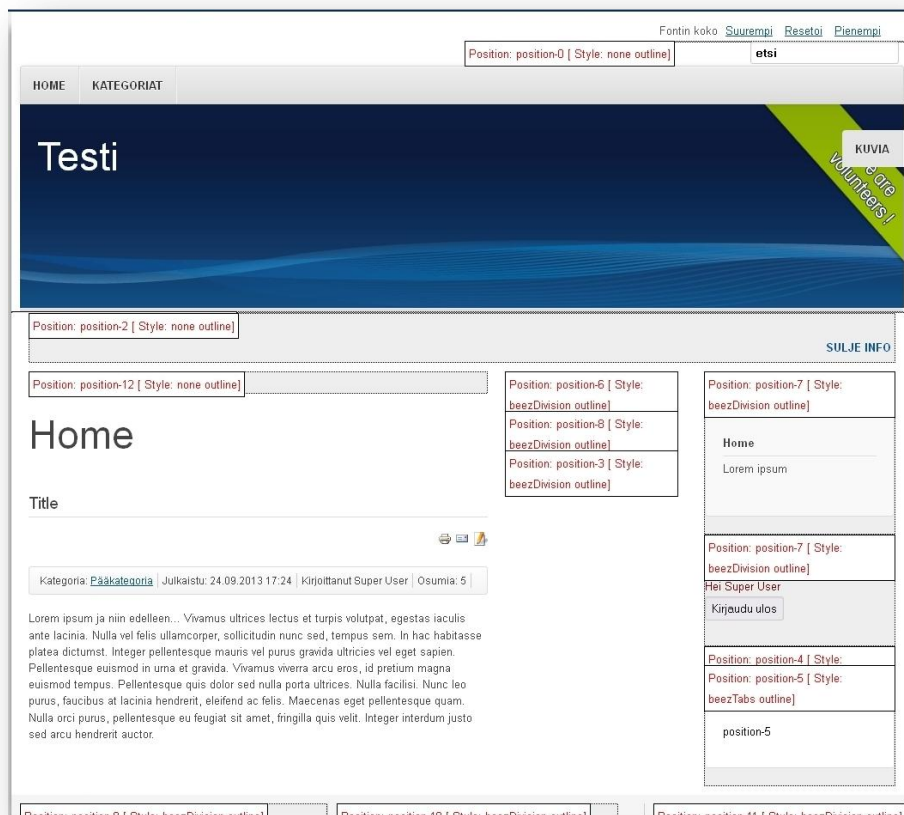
Fontin koko Suurempi Resetoi Pienempi

Position: position-0 [ Style: none outline]

etsi

HOME KATEGORIAT

Testi

KUVIA

We are volunteers !

Position: position-2 [ Style: none outline]

SULJE INFO

Position: position-12 [ Style: none outline]

Home

Title

Kategoria: Pääkategoria | Julkaistu: 24.09.2013 17:24 | Kirjoittanut Super User | Osumia: 5

Lorem ipsum ja niin edelleen... Vivamus ultrices lectus et turpis volutpat, egestas iaculis ante lacinia. Nulla vel felis ullamcorper, sollicitudin nunc sed, tempus sem. In hac habitasse platea dictumst. Integer pellentesque mauris vel purus gravida ultricies vel eget sapien. Pellentesque euismod in urna et gravida. Vivamus viverra arcu eros, id pretium magna euismod tempus. Pellentesque quis dolor sed nulla porta ultrices. Nulla facilisi. Nunc leo purus, faucibus at lacinia hendrerit, eleifend ac felis. Maecenas eget pellentesque quam. Nulla orci purus, pellentesque eu feugiat sit amet, fringilla quis velit. Integer interdum justo sed arcu hendrerit auctor.

Position: position-6 [ Style: beezDivision outline]

Position: position-8 [ Style: beezDivision outline]

Position: position-3 [ Style: beezDivision outline]

Position: position-7 [ Style: beezDivision outline]

Home

Lorem ipsum

Position: position-7 [ Style: beezDivision outline]

Hei Super User

Kirjaudu ulos

Position: position-4 [ Style:

Position: position-5 [ Style: beezTabs outline]

position-5

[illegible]